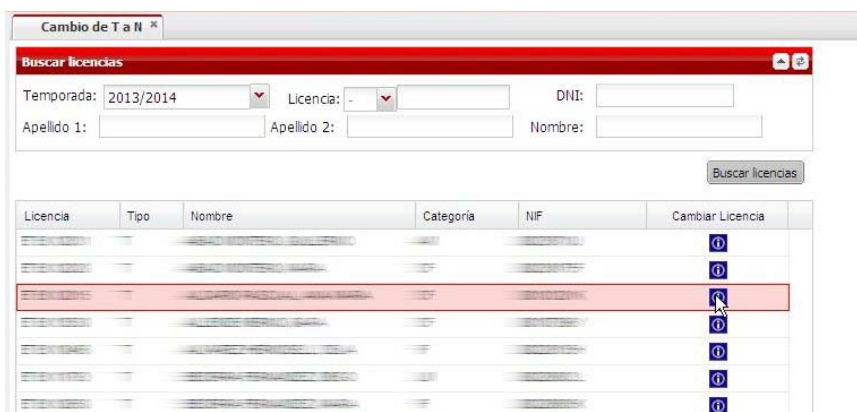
Cambio de T a N ×

Buscar licencias

Temporada: 2013/2014 Licencia: -  DNI:
Apellido 1: Apellido 2: Nombre:

Buscar licencias

| Licencia | Tipo | Nombre | Categoría | NIF | Cambiar Licencia |
|---|---|---|---|---|---|
| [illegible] | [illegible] | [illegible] | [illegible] | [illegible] | |
| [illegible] | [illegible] | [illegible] | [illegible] | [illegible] | |
| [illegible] | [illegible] | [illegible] | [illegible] | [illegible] | |
| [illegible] | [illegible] | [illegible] | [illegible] | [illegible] | |
| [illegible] | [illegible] | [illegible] | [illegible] | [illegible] | |
| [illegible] | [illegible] | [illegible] | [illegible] | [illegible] | |
| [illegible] | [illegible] | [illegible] | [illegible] | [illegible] | |